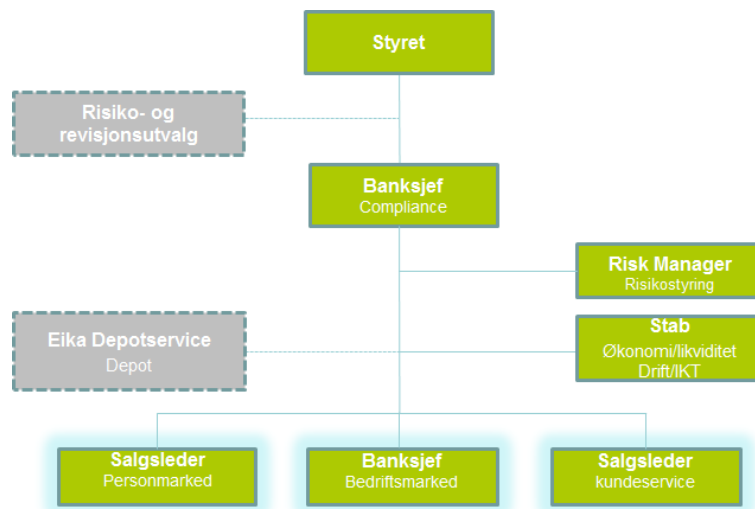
Styret

Risiko- og revisjonsutvalg

Banksjef
Compliance

Risk Manager
Risikostyring

Eika Depotservice
Depot

Stab
Økonomi/likviditet
Drift/IKT

Salgsleder
Personmarked

Banksjef
Bedriftsmarked

Salgsleder
kundeservice